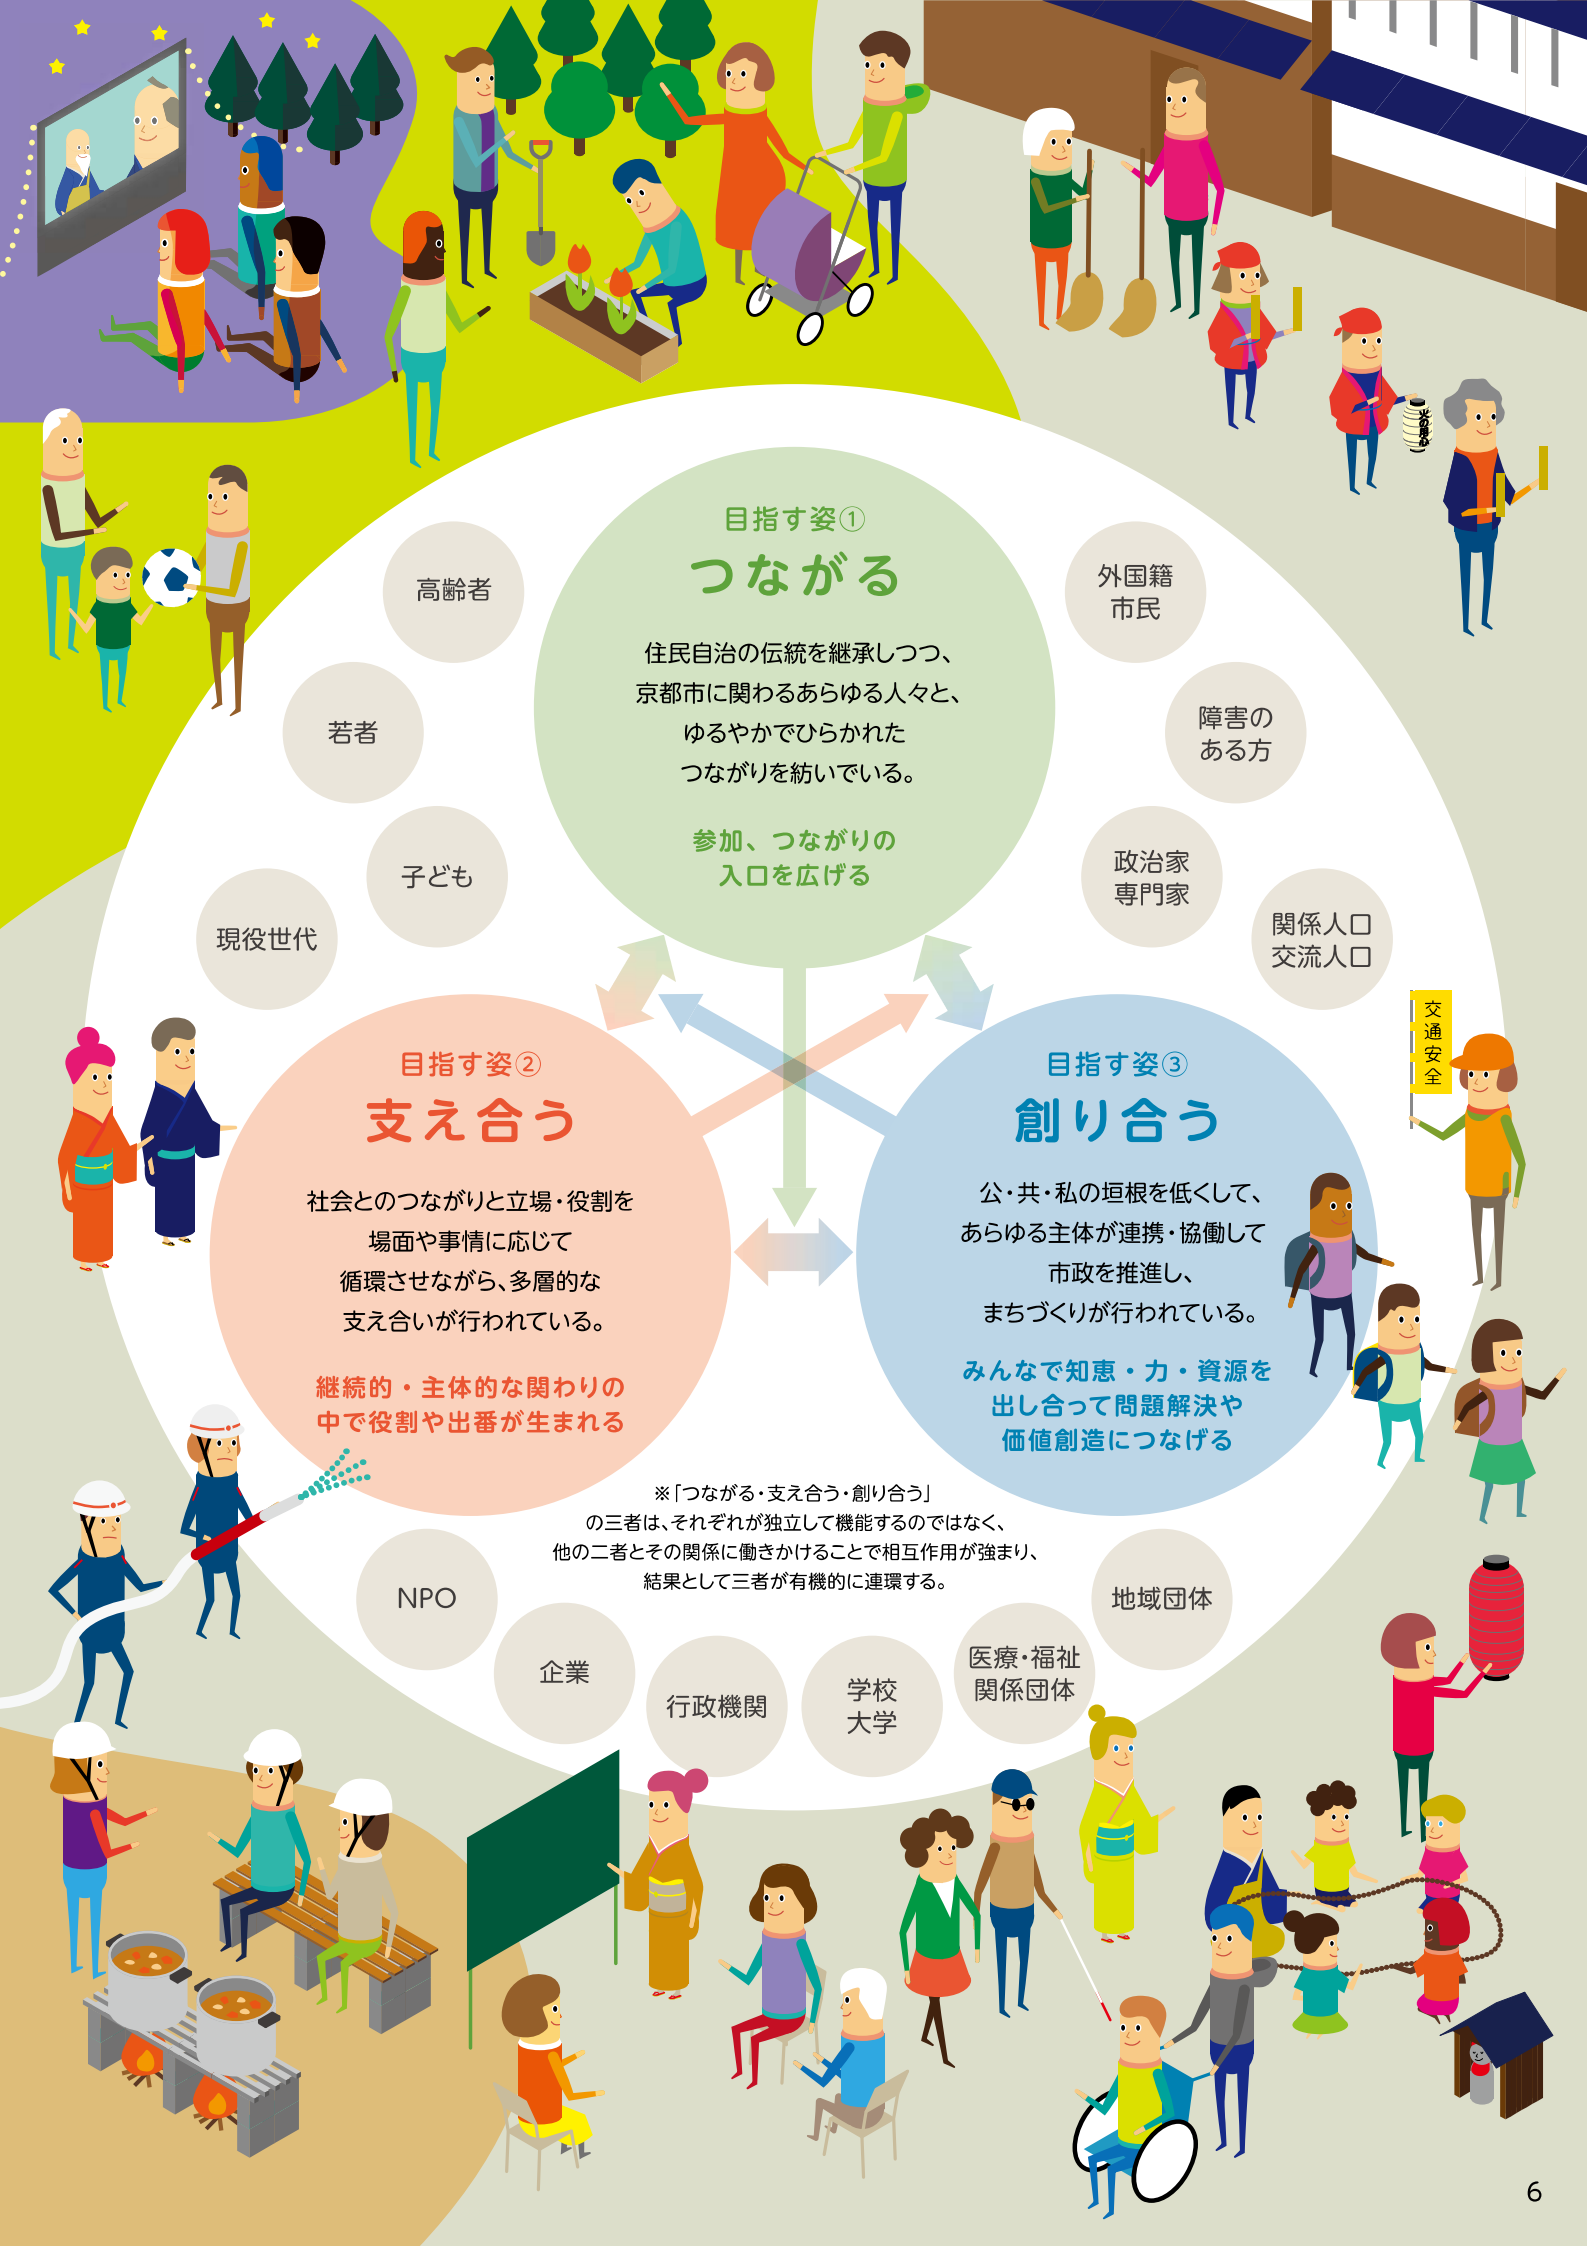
目指す姿①
つながる

住民自治の伝統を継承しつつ、京都市に関わるあらゆる人々と、ゆるやかでひらかれたつながりを紡いでいる。

参加、つながりの入口を広げる

目指す姿②
支え合う

社会とのつながりと立場・役割を場面や事情に応じて循環させながら、多層的な支え合いが行われている。

継続的・主体的な関わりの中で役割や出番が生まれる

目指す姿③
創り合う

公・共・私の垣根を低くして、あらゆる主体が連携・協働して市政を推進し、まちづくりが行われている。

みんなで知恵・力・資源を出し合って問題解決や価値創造につなげる

※「つながる・支え合う・創り合う」の三者は、それぞれが独立して機能するのではなく、他の二者とその関係に働きかけることで相互作用が強まり、結果として三者が有機的に連環する。

高齢者

若者

子ども

現役世代

外国籍市民

障害のある方

政治家専門家

関係人口交流人口

NPO

企業

行政機関

学校大学

医療・福祉関係団体

地域団体

交通安全

6